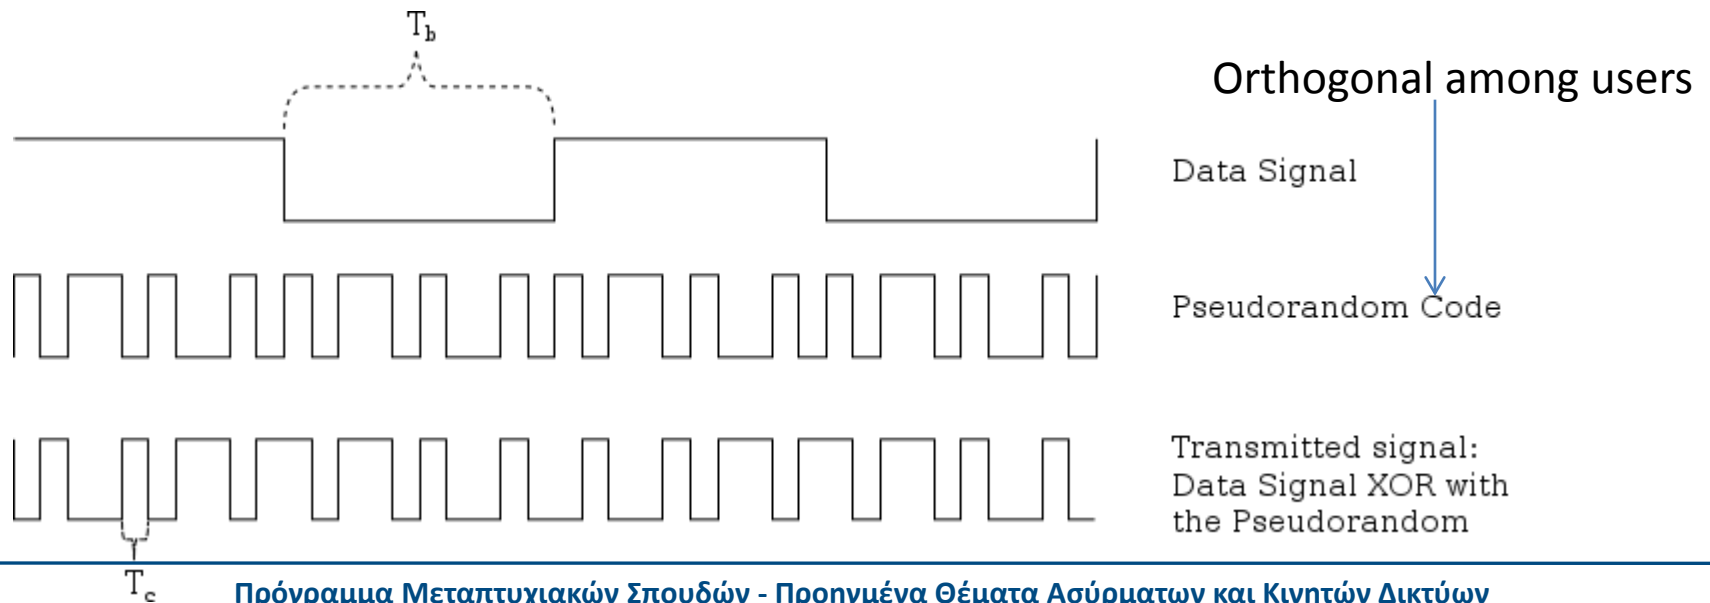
$T_b$

Orthogonal among users

Data Signal

Pseudorandom Code

Transmitted signal: Data Signal XOR with the Pseudorandom

$T_c$

Πρόγραμμα Μεταπτυχιακών Σπουδών - Προηγμένα Θέματα Ασύρματων και Κινητών Δικτύων